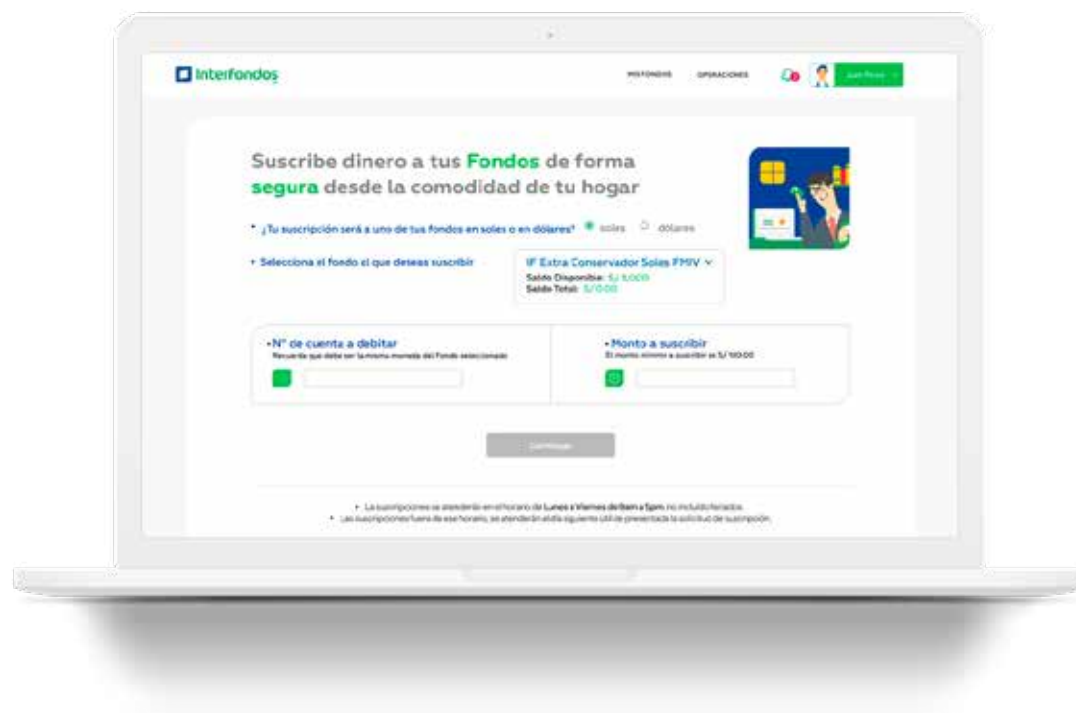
Interfondos

MIS FONDOS OPERACIONES

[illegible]

Suscribe dinero a tus Fondos de forma segura desde la comodidad de tu hogar

• ¿Tu suscripción será a uno de tus fondos en soles o en dólares? soles dólares

• Selecciona el fondo el que deseas suscribir

IF Extra Conservador Soles FMIV
Saldo Disponible: S/ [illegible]
Saldo Total: S/ 0.00

• N° de cuenta a debitar
Recuerda que debe ser la misma moneda del Fondo seleccionado

• Monto a suscribir
El monto mínimo a suscribir es S/ 100.00

Continuar

• Las suscripciones se atenderán en el horario de Lunes a Viernes de 9am a 5pm, no incluido feriados.
• Las suscripciones fuera de ese horario, se atenderán el día siguiente útil de presentada la solicitud de suscripción.